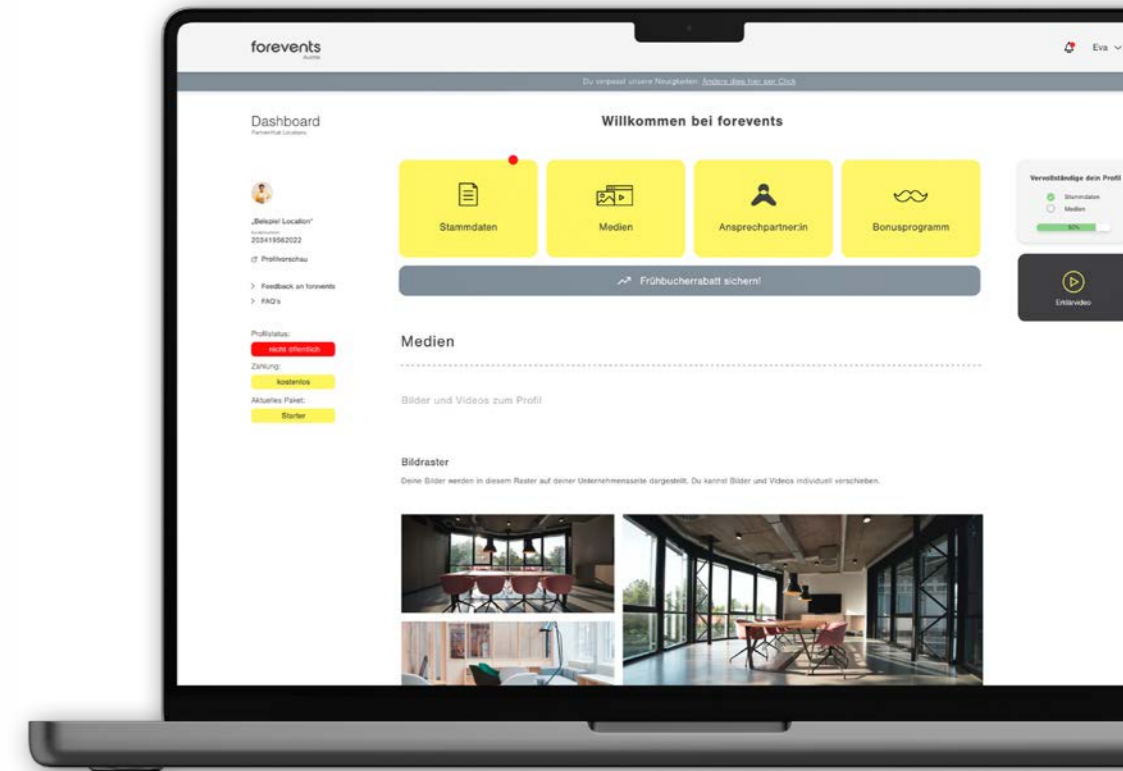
forevents
Austria

Eva

Du verpasst unsere Neuigkeiten. Ändere dies hier per Click

Dashboard
Partnerhub Locations

Willkommen bei forevents

„Beispiel Location"
Kundennummer
203419562022

Profilvorschau

Feedback an forevents
FAQ's

Profilstatus:
nicht öffentlich
Zahlung:
kostenlos
Aktuelles Paket:
Starter

Stammdaten

Medien

Ansprechpartner:in

Bonusprogramm

Frühbucherrabatt sichern!

Vervollständige dein Profil
Stammdaten
Medien
50%

Erklärvideo

Medien

Bilder und Videos zum Profil

Bildraster
Deine Bilder werden in diesem Raster auf deiner Unternehmensseite dargestellt. Du kannst Bilder und Videos individuell verschieben.